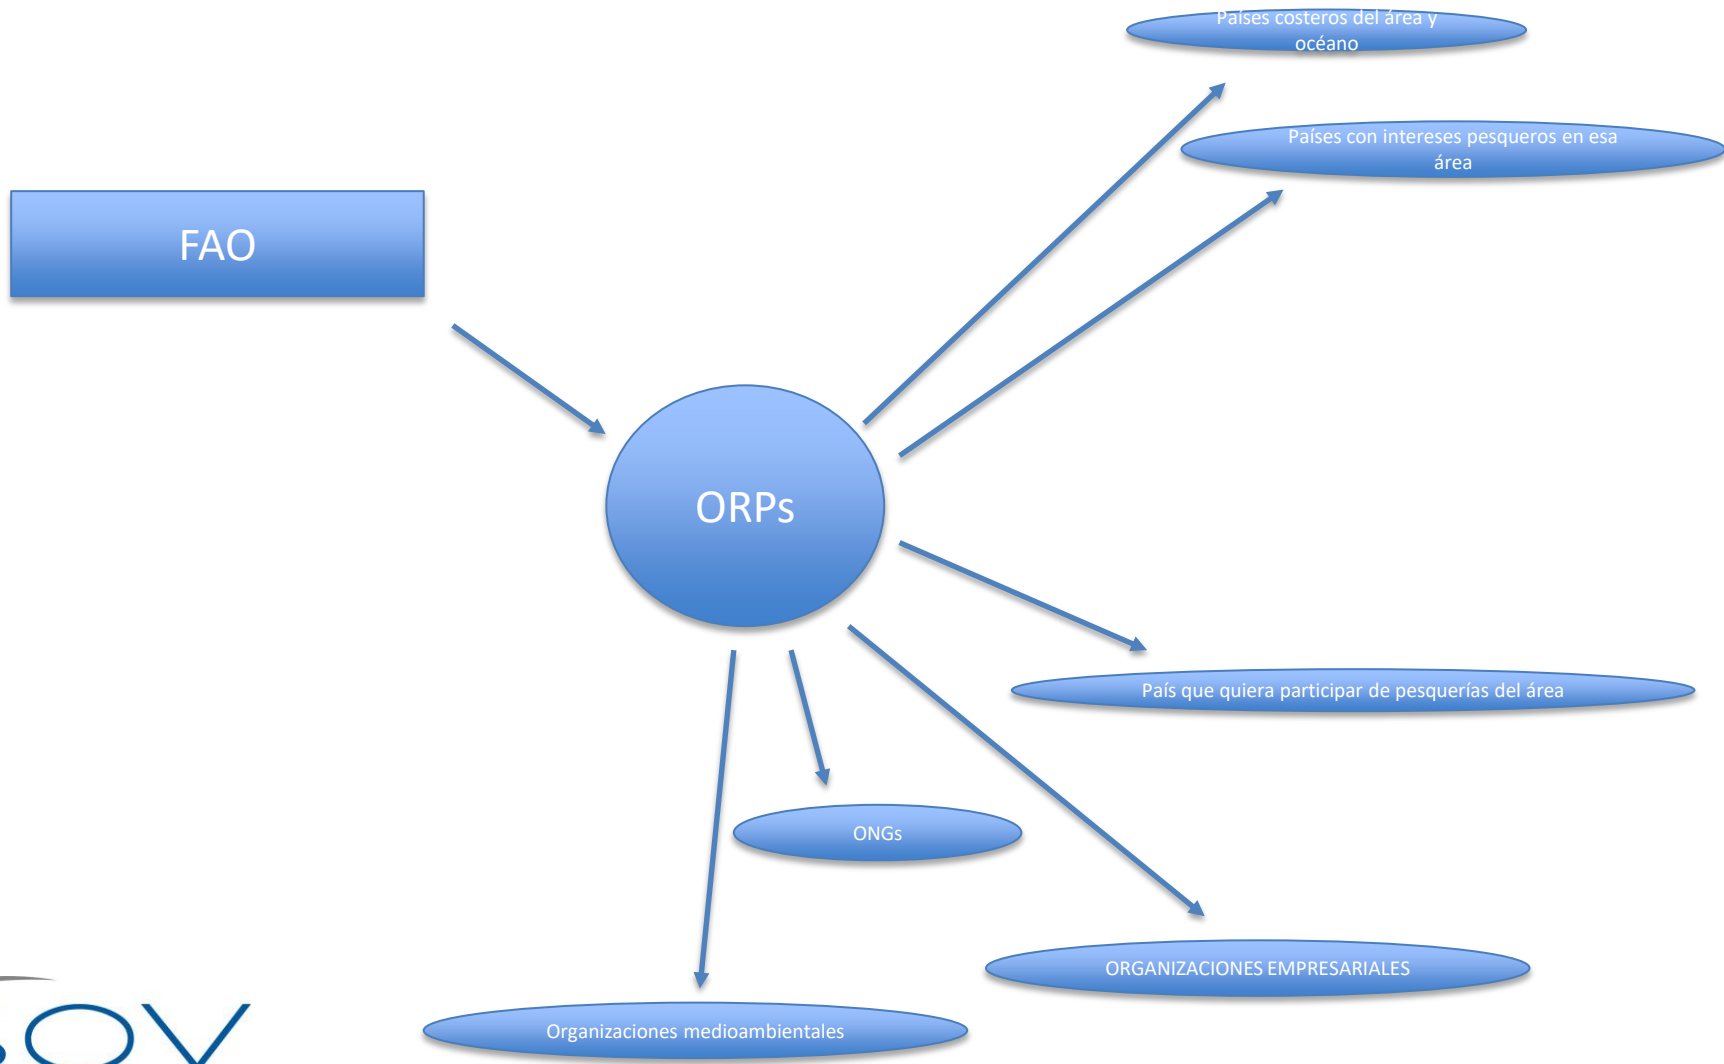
Países costeros del área y océano

Países con intereses pesqueros en esa área

FAO

ORPs

País que quiera participar de pesquerías del área

ONGs

ORGANIZACIONES EMPRESARIALES

Organizaciones medioambientales